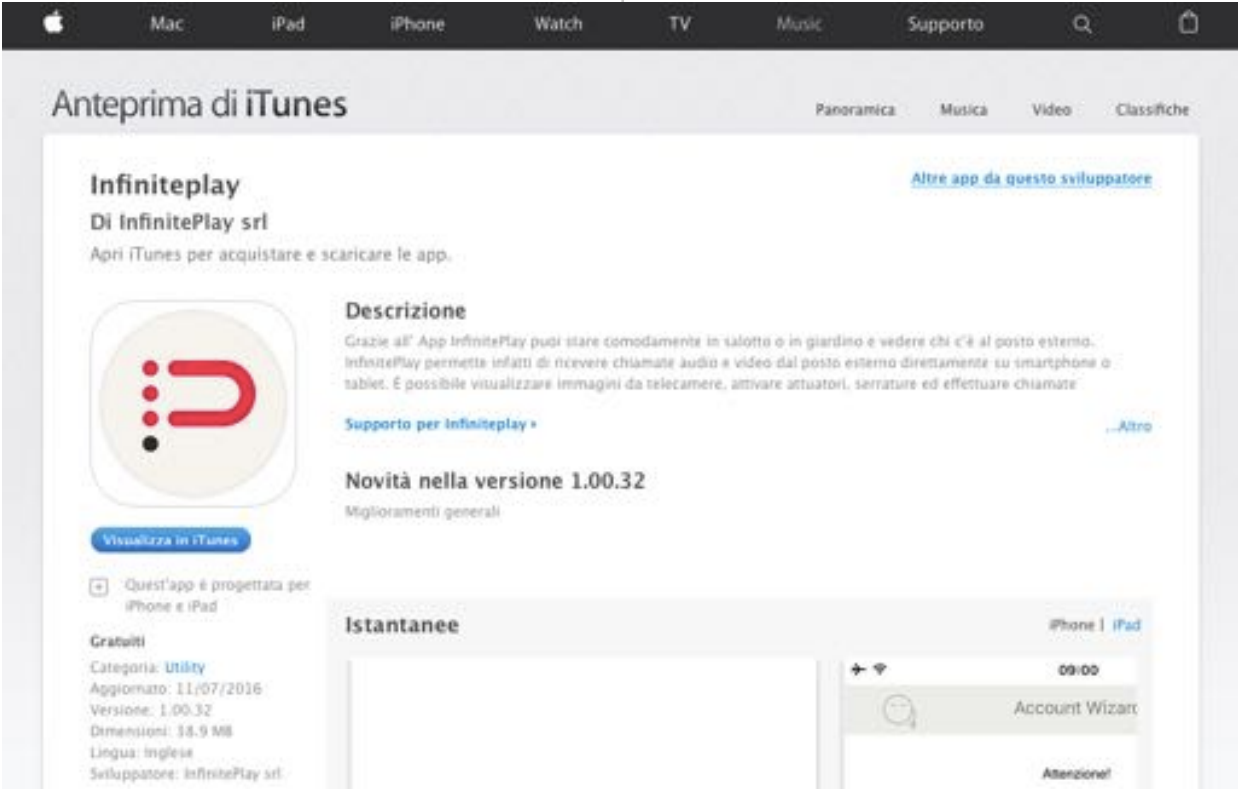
Mac iPad iPhone Watch TV Music Supporto

Anteprima di iTunes

Panoramica Musica Video Classifiche

Infiniteplay

Altre app da questo sviluppatore

Di InfinitePlay srl

Apri iTunes per acquistare e scaricare le app.

Descrizione

Grazie all' App InfinitePlay puoi stare comodamente in salotto o in giardino e vedere chi c'è al posto esterno. InfinitePlay permette infatti di ricevere chiamate audio e video dal posto esterno direttamente su smartphone o tablet. È possibile visualizzare immagini da telecamere, attivare attuatori, serrature ed effettuare chiamate

Supporto per Infiniteplay »

...Altro

Novità nella versione 1.00.32

Miglioramenti generali

Visualizza in iTunes

Quest'app è progettata per iPhone e iPad

Gratuiti

Categoria: Utility
Aggiornato: 11/07/2016
Versione: 1.00.32
Dimensioni: 38.9 MB
Lingua: Inglese
Sviluppatore: InfinitePlay srl

Istantanee

iPhone | iPad

09:00

Account Wizarc

Attenzione!